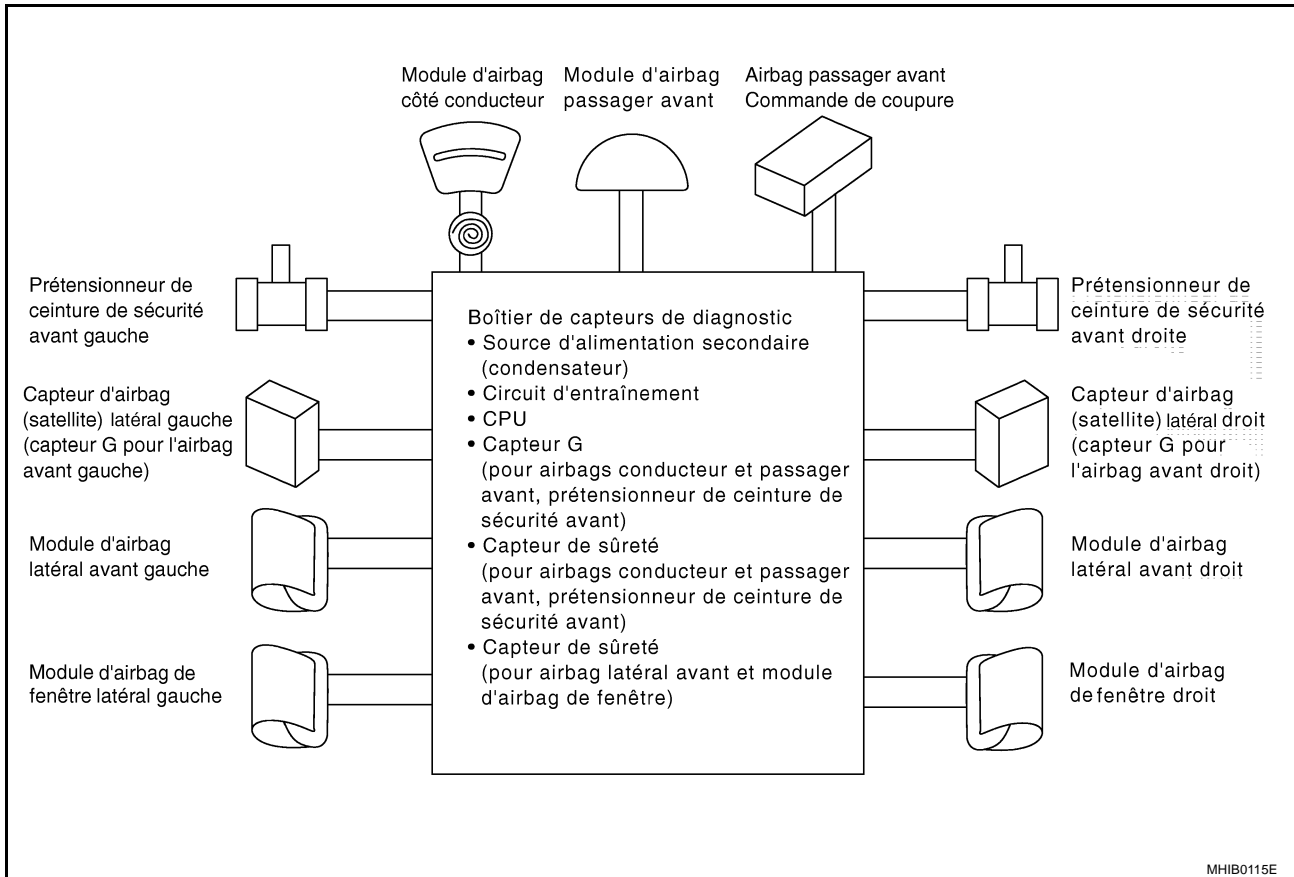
Module d'airbag côté conducteur

Module d'airbag passager avant

Airbag passager avant Commande de coupure

Prétensionneur de ceinture de sécurité avant gauche

Boîtier de capteurs de diagnostic
• Source d'alimentation secondaire (condensateur)
• Circuit d'entraînement
• CPU
• Capteur G (pour airbags conducteur et passager avant, prétensionneur de ceinture de sécurité avant)
• Capteur de sûreté (pour airbags conducteur et passager avant, prétensionneur de ceinture de sécurité avant)
• Capteur de sûreté (pour airbag latéral avant et module d'airbag de fenêtre)

Prétensionneur de ceinture de sécurité avant droite

Capteur d'airbag (satellite) latéral gauche (capteur G pour l'airbag avant gauche)

Capteur d'airbag (satellite) latéral droit (capteur G pour l'airbag avant droit)

Module d'airbag latéral avant gauche

Module d'airbag latéral avant droit

Module d'airbag de fenêtre latéral gauche

Module d'airbag de fenêtre droit

MHIB0115E